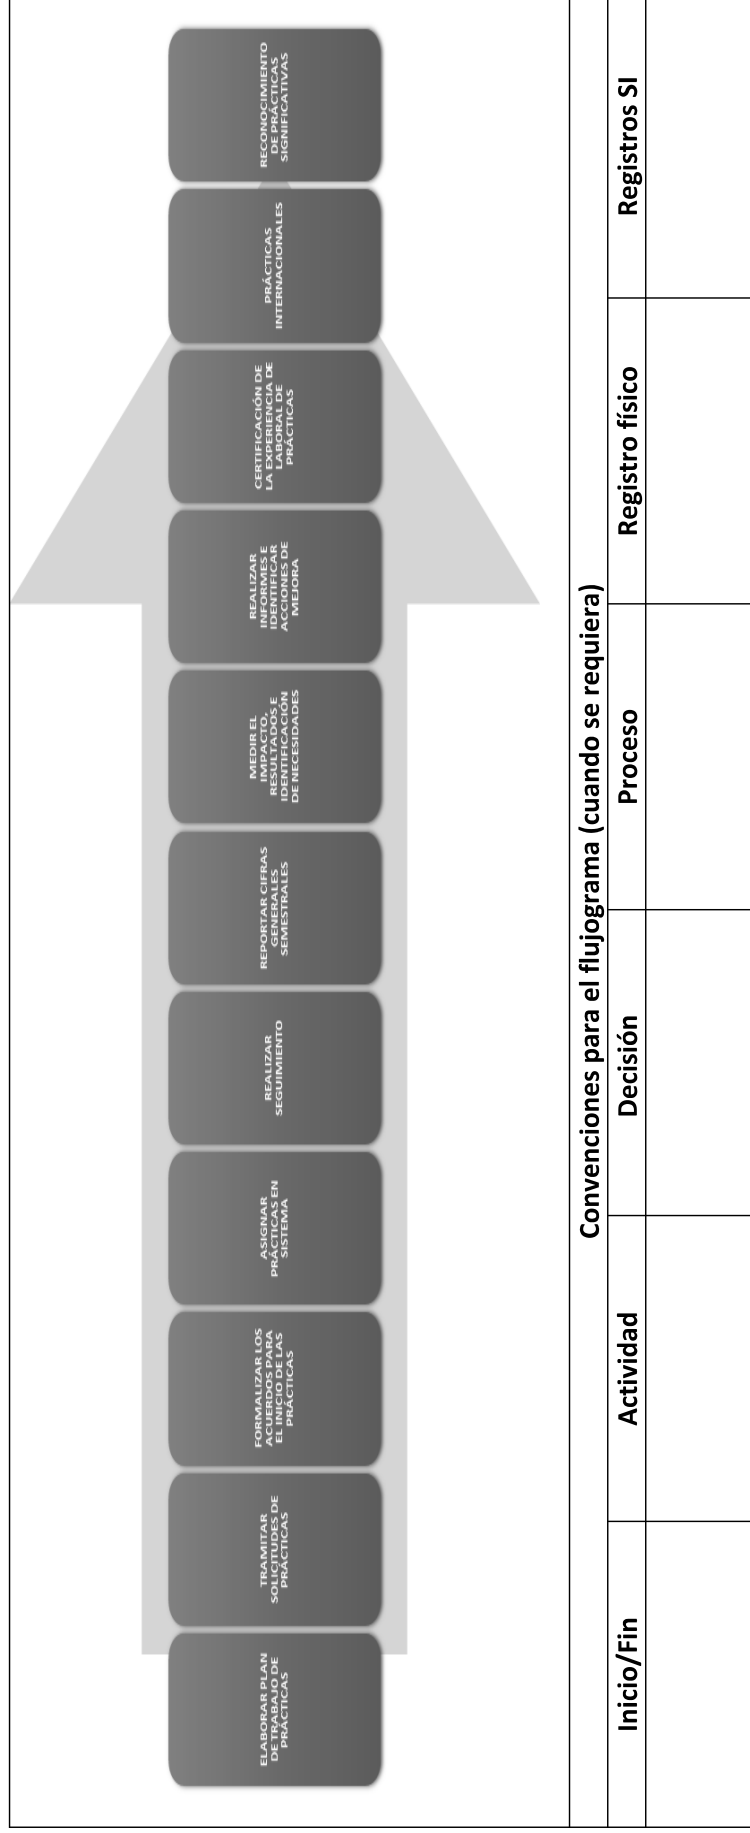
ELABORAR PLAN DE TRABAJO DE PRÁCTICAS

TRAMITAR SOLICITUDES DE PRÁCTICAS

FORMALIZAR LOS ACUERDOS PARA EL INICIO DE LAS PRÁCTICAS

ASIGNAR PRÁCTICAS EN SISTEMA

REALIZAR SEGUIMIENTO

REPORTAR CIFRAS GENERALES SEMESTRALES

MEDIR EL IMPACTO, RESULTADOS E IDENTIFICACIÓN DE NECESIDADES

REALIZAR INFORMES E IDENTIFICAR ACCIONES DE MEJORA

CERTIFICACIÓN DE LA EXPERIENCIA DE LABORAL DE PRÁCTICAS

PRÁCTICAS INTERNACIONALES

RECONOCIMIENTO DE PRÁCTICAS SIGNIFICATIVAS

Convenciones para el flujograma (cuando se requiera)

| Inicio/Fin | Actividad | Decisión | Proceso | Registro físico | Registros SI |
|---|---|---|---|---|---|
| | | | | | |